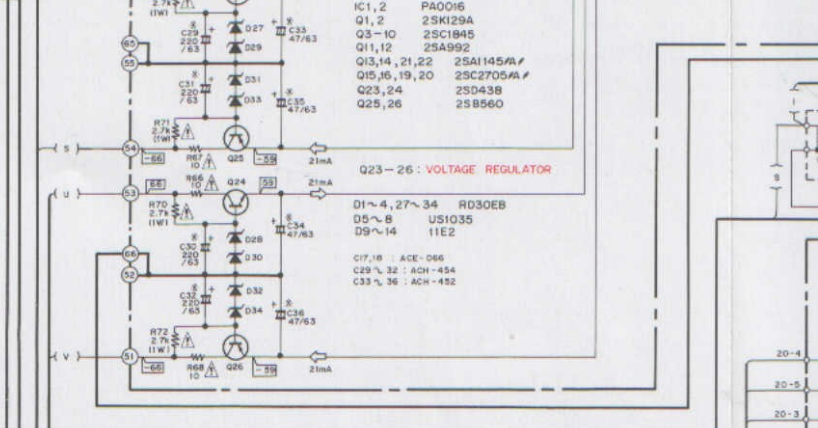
IC1, 2 PA0016
Q1, 2 2SK129A
Q3-10 2SC1845
Q11, 12 2SA992
Q13, 14, 21, 22 2SA1145A
Q15, 16, 19, 20 2SC2705A
Q23, 24 2SD438
Q25, 26 2SB560

Q23-26 : VOLTAGE REGULATOR

D1~4, 27~34 RD30EB
D5~8 US1035
D9~14 11E2

C17, 18 : ACE-066
C29~32 : ACH-454
C33~36 : ACH-452

2.7k (1W)
C29 220 /63
D27
D29
C33 47/63
65
55
C31 220 /63
D31
D33
C35 47/63
R71 2.7k (1W)
S
54
-66
R67 10
Q25
-59
21mA
U
53
66
R66 10
Q24
59
21mA
R70 2.7k (1W)
C30 220 /63
D28
D30
C34 47/63
68
52
C32 220 /63
D32
D34
C36 47/63
R72 2.7k (1W)
V
51
-66
R68 10
Q26
-59
21mA
9
20-4
20-5
20-3